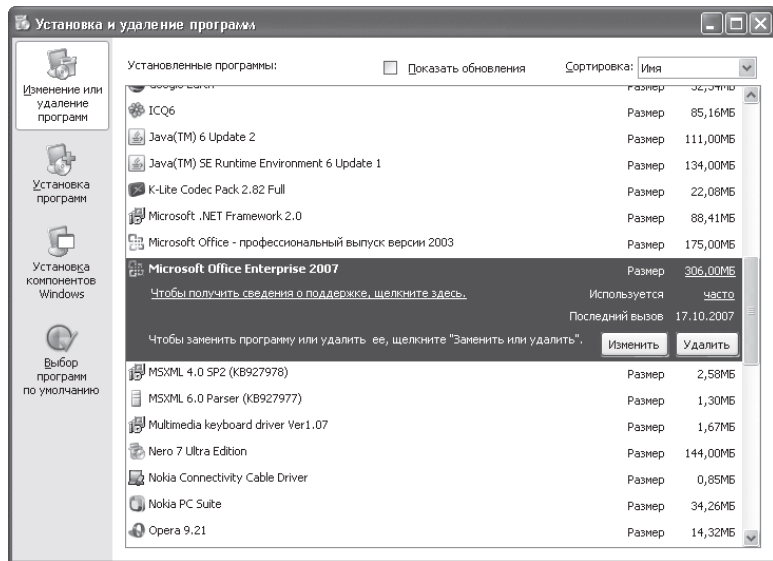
Установка и удаление программ

Изменение или удаление программ

Установка программ

Установка компонентов Windows

Выбор программ по умолчанию

Установленные программы: Показать обновления Сортировка: Имя

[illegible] Размер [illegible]

ICQ6 Размер 85,16МБ

Java(TM) 6 Update 2 Размер 111,00МБ

Java(TM) SE Runtime Environment 6 Update 1 Размер 134,00МБ

K-Lite Codec Pack 2.82 Full Размер 22,08МБ

Microsoft .NET Framework 2.0 Размер 88,41МБ

Microsoft Office - профессиональный выпуск версии 2003 Размер 175,00МБ

Microsoft Office Enterprise 2007 Размер 306,00МБ

Чтобы получить сведения о поддержке, щелкните здесь. Используется часто

Последний вызов 17.10.2007

Чтобы заменить программу или удалить ее, щелкните "Заменить или удалить". Изменить Удалить

MSXML 4.0 SP2 (KB927978) Размер 2,58МБ

MSXML 6.0 Parser (KB927977) Размер 1,30МБ

Multimedia keyboard driver Ver1.07 Размер 1,67МБ

Nero 7 Ultra Edition Размер 144,00МБ

Nokia Connectivity Cable Driver Размер 0,85МБ

Nokia PC Suite Размер 34,26МБ

Opera 9.21 Размер 14,32МБ